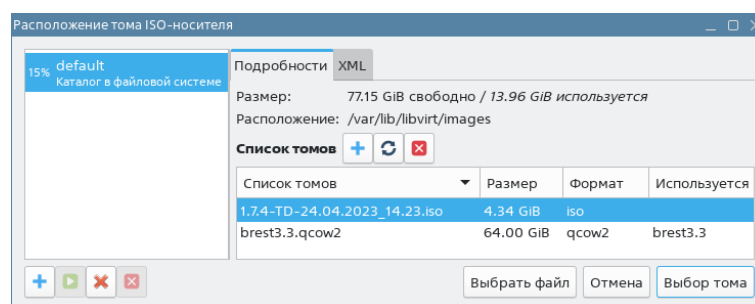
Расположение тома ISO-носителя

15% default
Каталог в файловой системе

Подробности XML

Размер: 77.15 GiB свободно / 13.96 GiB используется
Расположение: /var/lib/libvirt/images

Список томов

| Список томов | Размер | Формат | Используется |
|---|---|---|---|
| 1.7.4-TD-24.04.2023_14.23.iso | 4.34 GiB | iso | |
| brest3.3.qcow2 | 64.00 GiB | qcow2 | brest3.3 |

Выбрать файл Отмена Выбор тома